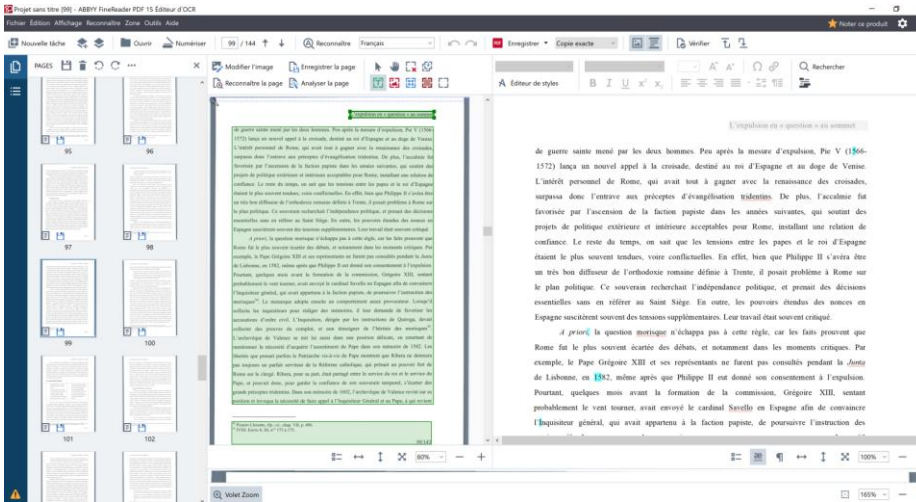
Projet sans titre [99] - ABBYY FineReader PDF 15 Éditeur d'OCR

Fichier Édition Affichage Reconnaître Zone Outils Aide

Noter ce produit

Nouvelle tâche Ouvrir Numériser 99 / 144 Reconnaître Français Enregistrer Copie exacte Vérifier

PAGES

Modifier l'image Enregistrer la page Reconnaître la page Analyser la page

Éditeur de styles

Rechercher

95 96 97 98 99 100 101 102

L'expulsion ou « question » au sommet

de guerre sainte mené par les deux hommes. Peu après la mesure d'expulsion, Pie V (1566-1572) lança un nouvel appel à la croisade, destiné au roi d'Espagne et au doge de Venise. L'intérêt personnel de Rome, qui avait tout à gagner avec la renaissance des croisades, surpassa donc l'entrave aux préceptes d'évangélisation tridentins. De plus, l'accalmie fut favorisée par l'ascension de la faction papiste dans les années suivantes, qui soutint des projets de politique extérieure et intérieure acceptables pour Rome, installant une relation de confiance. Le reste du temps, on sait que les tensions entre les papes et le roi d'Espagne étaient le plus souvent tendues, voire conflictuelles. En effet, bien que Philippe II s'avéra être un très bon diffuseur de l'orthodoxie romaine définie à Trente, il posait problème à Rome sur le plan politique. Ce souverain recherchait l'indépendance politique, et prenait des décisions essentielles sans en référer au Saint Siège. En outre, les pouvoirs étendus des nonces en Espagne suscitèrent souvent des tensions supplémentaires. Leur travail était souvent critiqué.

A priori, la question morisque n'échappa pas à cette règle, car les faits prouvent que Rome fut le plus souvent écartée des débats, et notamment dans les moments critiques. Par exemple, le Pape Grégoire XIII et ses représentants ne furent pas consultés pendant la Junta de Lisbonne, en 1582, même après que Philippe II eut donné son consentement à l'expulsion. Pourtant, quelques mois avant la formation de la commission, Grégoire XIII, sentant probablement le vent tourner, avait envoyé le cardinal Savello en Espagne afin de convaincre l'Inquisiteur général, qui avait appartenu à la faction papiste, de poursuivre l'instruction des

Volet Zoom

80% 100% 165%